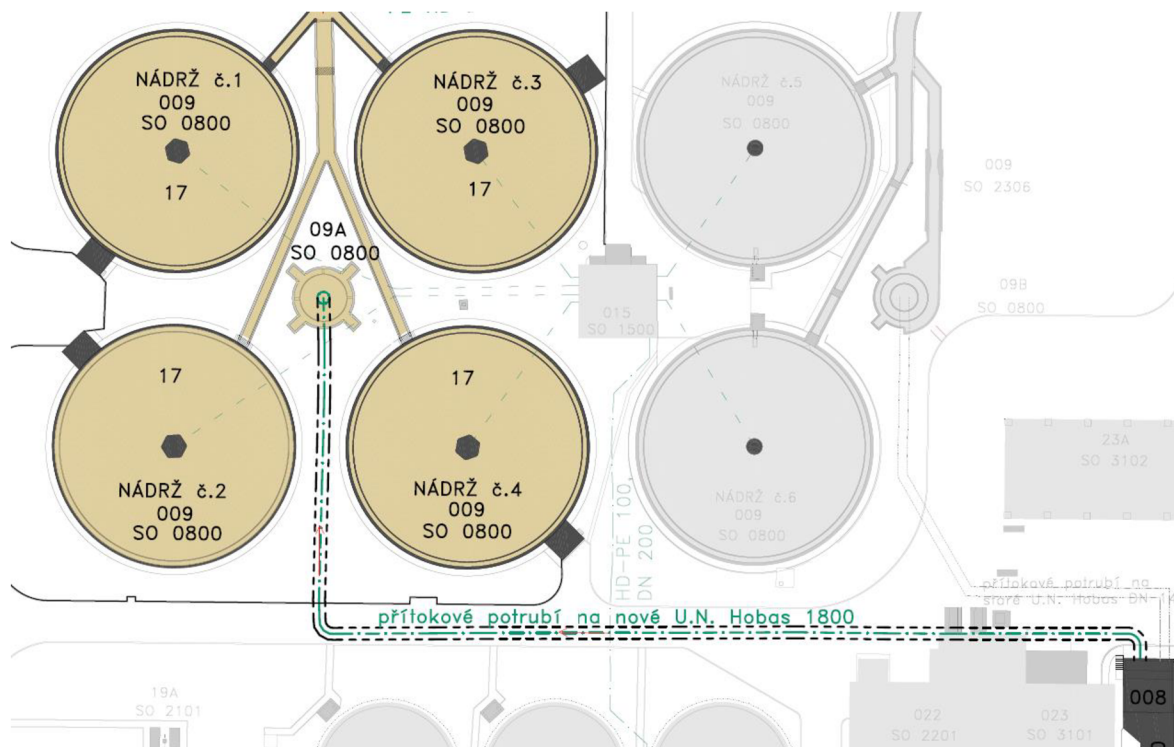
NÁDRŽ č.1
009
SO 0800

17

NÁDRŽ č.3
009
SO 0800

17

NÁDRŽ č.5
009
SO 0800

009
SO 2306

09A
SO 0800

015
SO 1500

09B
SO 0800

17

NÁDRŽ č.2
009
SO 0800

17

NÁDRŽ č.4
009
SO 0800

HD-PE 100
DN 200

NÁDRŽ č.6
009
SO 0800

23A
SO 3102

přítokové potrubí na staré U.N. Hobas DN-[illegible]

přítokové potrubí na nové U.N. Hobas 1800

19A
SO 2101

022
SO 2201

023
SO 3101

008